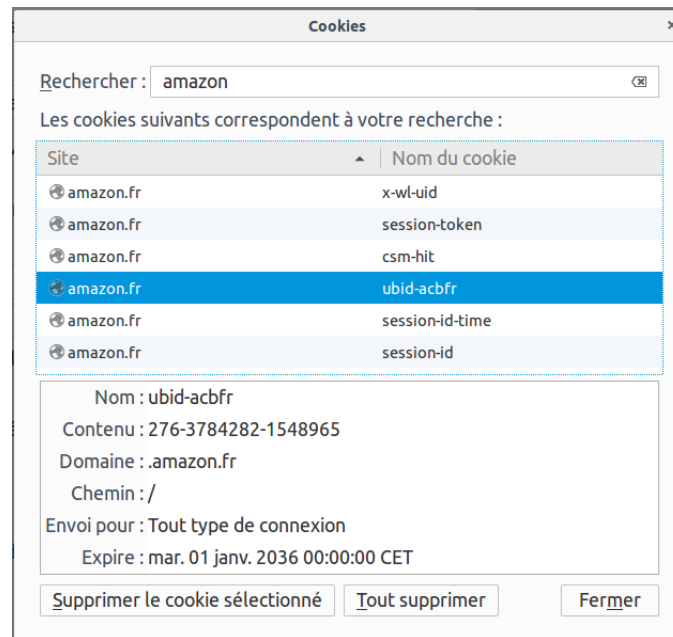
Cookies

Rechercher : amazon

Les cookies suivants correspondent à votre recherche :

| Site | Nom du cookie |
|---|---|
| amazon.fr | x-wl-uid |
| amazon.fr | session-token |
| amazon.fr | csm-hit |
| amazon.fr | ubid-acbfr |
| amazon.fr | session-id-time |
| amazon.fr | session-id |

Nom : ubid-acbfr
Contenu : 276-3784282-1548965
Domaine : .amazon.fr
Chemin : /
Envoi pour : Tout type de connexion
Expire : mar. 01 janv. 2036 00:00:00 CET

Supprimer le cookie sélectionné
Tout supprimer
Fermer